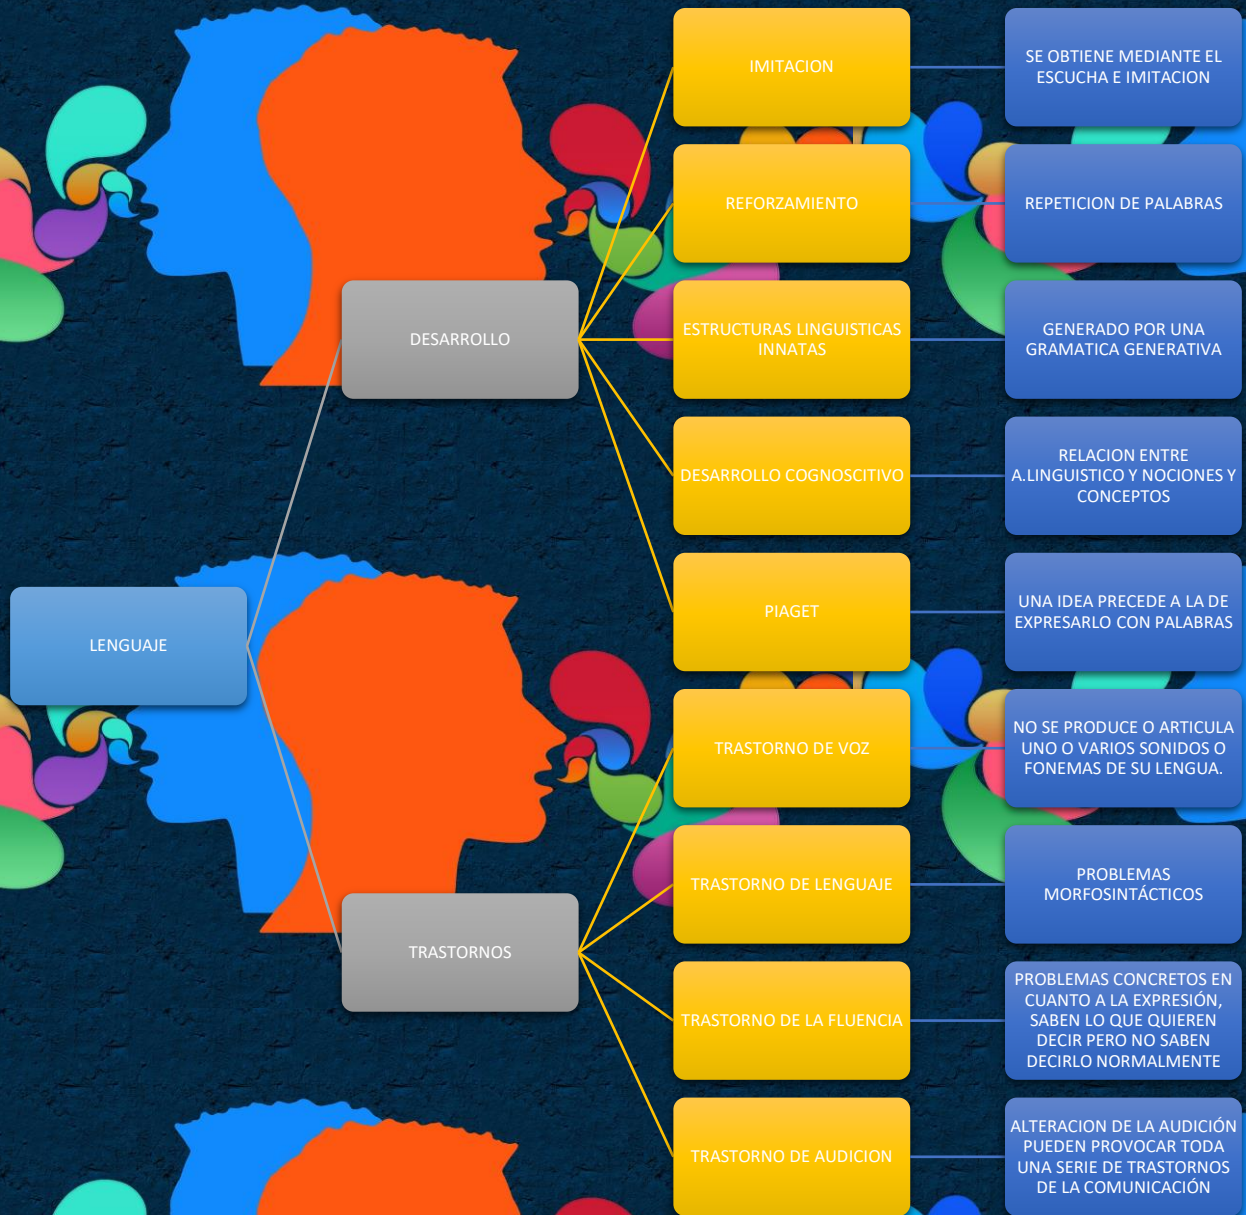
LENGUAJE

DESARROLLO

IMITACION

SE OBTIENE MEDIANTE EL ESCUCHA E IMITACION

REFORZAMIENTO

REPETICION DE PALABRAS

ESTRUCTURAS LINGUISTICAS INNATAS

GENERADO POR UNA GRAMATICA GENERATIVA

DESARROLLO COGNOSCITIVO

RELACION ENTRE A.LINGUISTICO Y NOCIONES Y CONCEPTOS

PIAGET

UNA IDEA PRECEDE A LA DE EXPRESARLO CON PALABRAS

TRASTORNOS

TRASTORNO DE VOZ

NO SE PRODUCE O ARTICULA UNO O VARIOS SONIDOS O FONEMAS DE SU LENGUA.

TRASTORNO DE LENGUAJE

PROBLEMAS MORFOSINTÁCTICOS

TRASTORNO DE LA FLUENCIA

PROBLEMAS CONCRETOS EN CUANTO A LA EXPRESIÓN, SABEN LO QUE QUIEREN DECIR PERO NO SABEN DECIRLO NORMALMENTE

TRASTORNO DE AUDICION

ALTERACION DE LA AUDICIÓN PUEDEN PROVOCAR TODA UNA SERIE DE TRASTORNOS DE LA COMUNICACIÓN